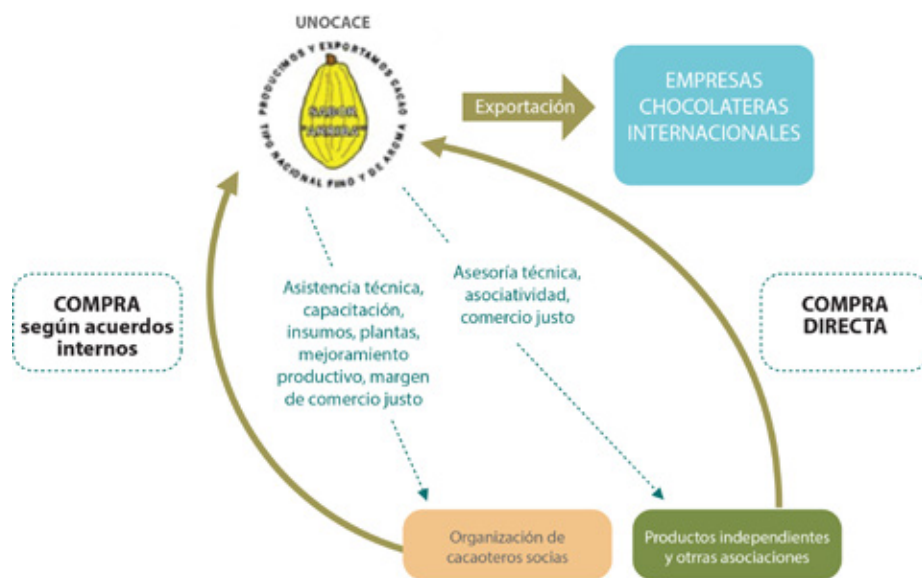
UNOCACE

PRODUCIMOS Y EXPORTAMOS CACAO TIPO NACIONAL FINO Y DE AROMA

SABOR "ARRIBA"

Exportación

EMPRESAS CHOCOLATERAS INTERNACIONALES

COMPRA según acuerdos internos

Asistencia técnica, capacitación, insumos, plantas, mejoramiento productivo, margen de comercio justo

Asesoría técnica, asociatividad, comercio justo

COMPRA DIRECTA

Organización de cacaoteros socias

Productos independientes y otras asociaciones